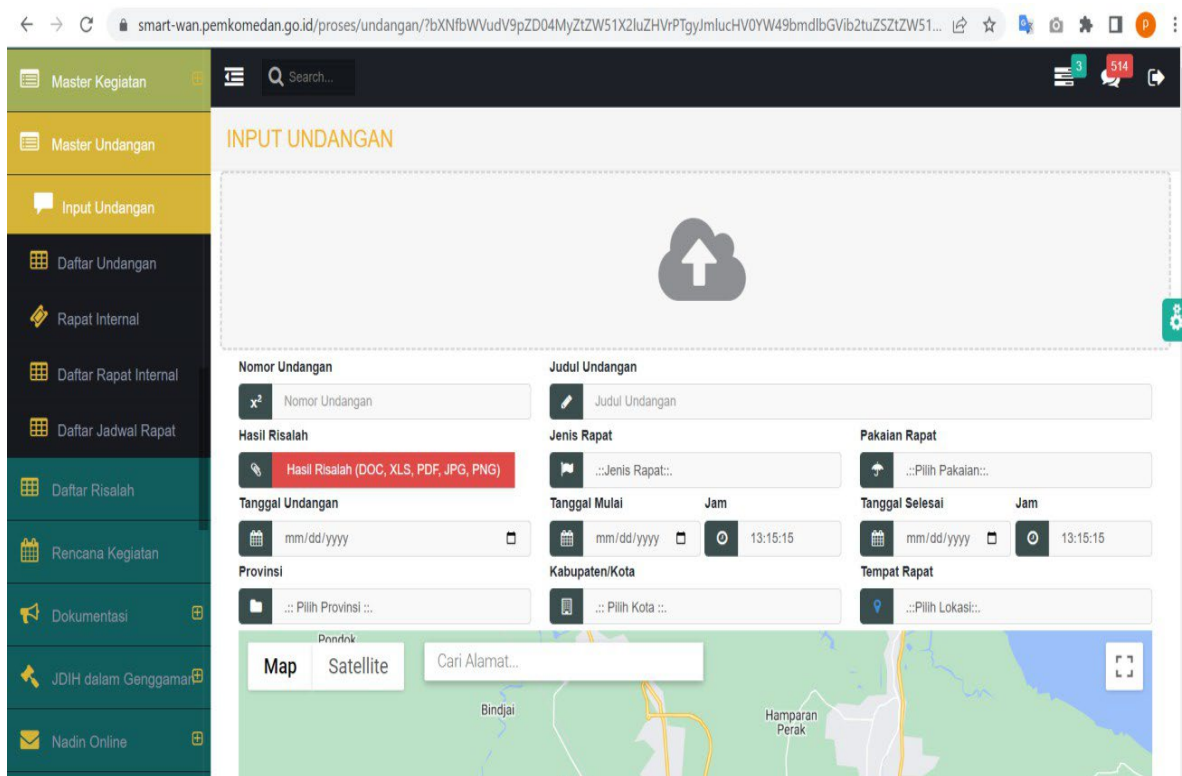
smart-wan.pemkomedan.go.id/proses/undangan/?bXNfbWVudV9pZD04MyZtZW51X2luZHVrPTgyJmlucHV0YW49bmdlbGVib2tuZSZtZW51...

Search...

3

514

Master Kegiatan

Master Undangan

Input Undangan

Daftar Undangan

Rapat Internal

Daftar Rapat Internal

Daftar Jadwal Rapat

Daftar Risalah

Rencana Kegiatan

Dokumentasi

JDIH dalam Genggaman

Nadin Online

INPUT UNDANGAN

Nomor Undangan

Nomor Undangan

Judul Undangan

Judul Undangan

Hasil Risalah

Hasil Risalah (DOC, XLS, PDF, JPG, PNG)

Jenis Rapat

.::Jenis Rapat::.

Pakaian Rapat

.::Pilih Pakaian::.

Tanggal Undangan

mm/dd/yyyy

Tanggal Mulai

mm/dd/yyyy

Jam

13:15:15

Tanggal Selesai

mm/dd/yyyy

Jam

13:15:15

Provinsi

.:: Pilih Provinsi ::.

Kabupaten/Kota

.:: Pilih Kota ::.

Tempat Rapat

.::Pilih Lokasi::.

Map

Satellite

Cari Alamat...

Pondok

Bindjai

Hamparan Perak